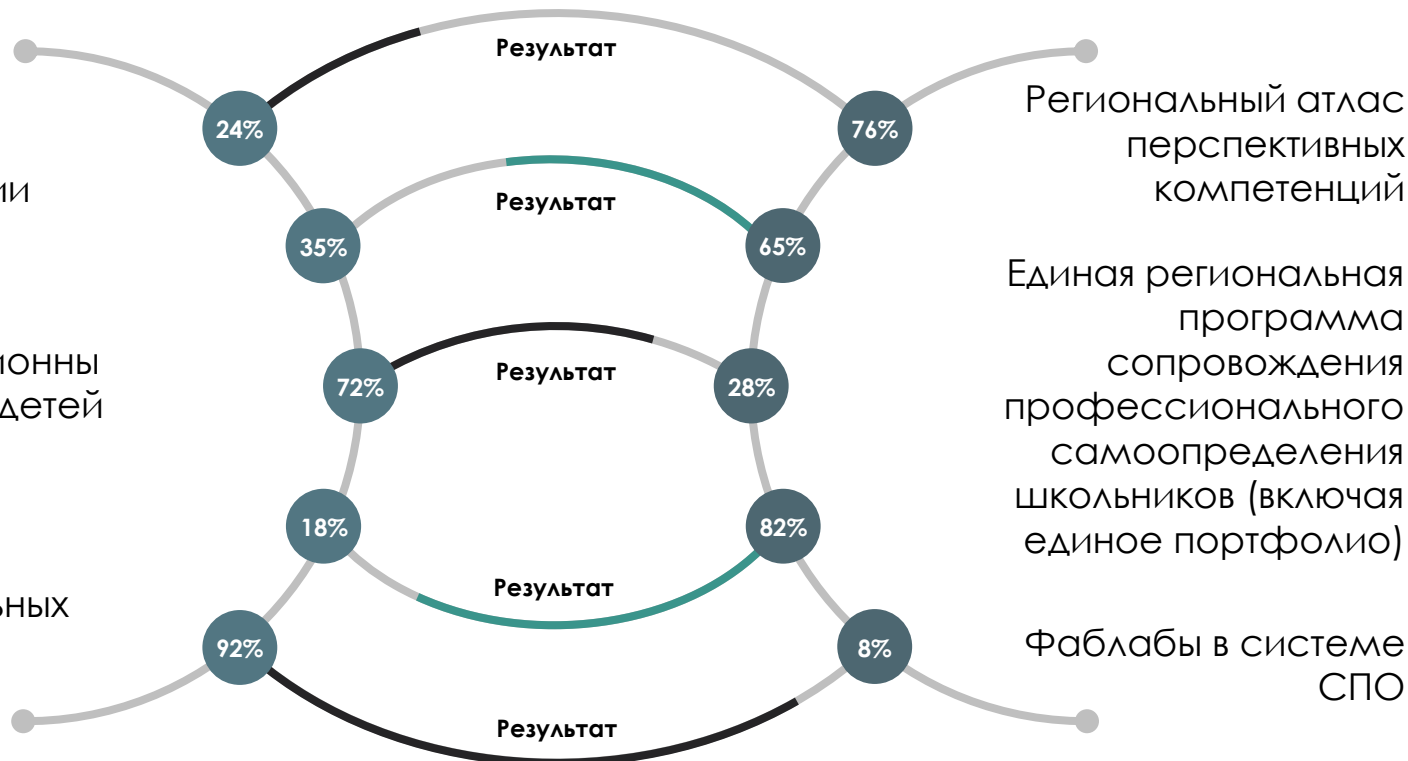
ии

ионны
детей

ьных

Результат

24%

76%

Региональный атлас перспективных компетенций

Результат

35%

65%

Единая региональная программа сопровождения профессионального самоопределения школьников (включая единое портфолио)

Результат

72%

28%

18%

82%

Результат

92%

8%

Фаблабы в системе СПО

Результат